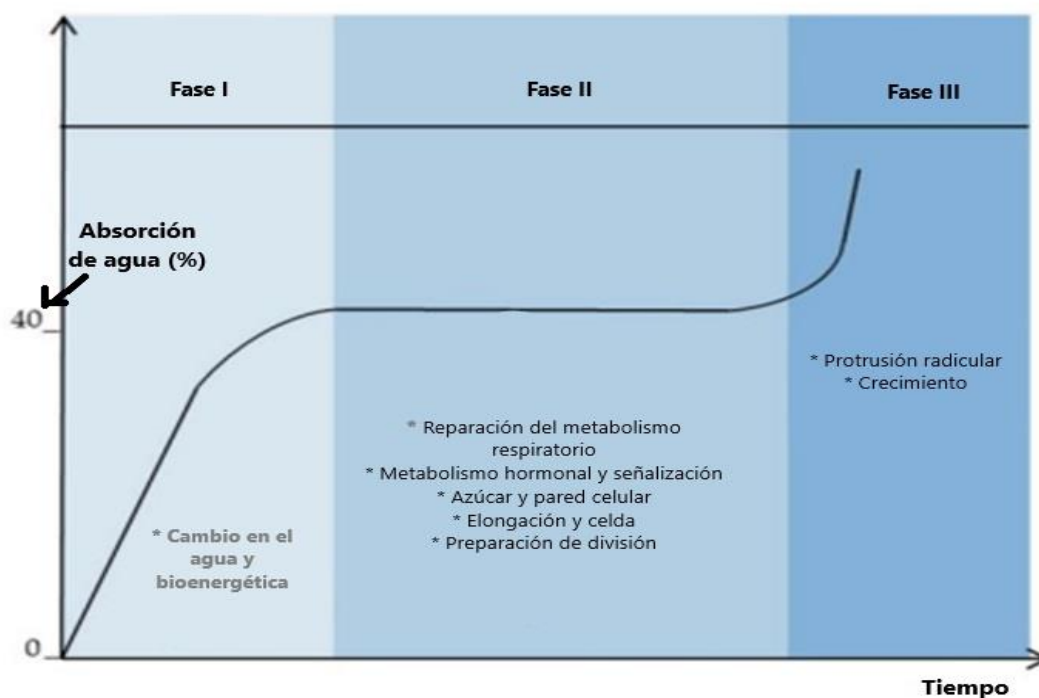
Fase I

Fase II

Fase III

Absorción de agua (%)

40

0

* Cambio en el agua y bioenergética

* Reparación del metabolismo respiratorio
* Metabolismo hormonal y señalización
* Azúcar y pared celular
* Elongación y celda
* Preparación de división

* Protrusión radicular
* Crecimiento

Tiempo